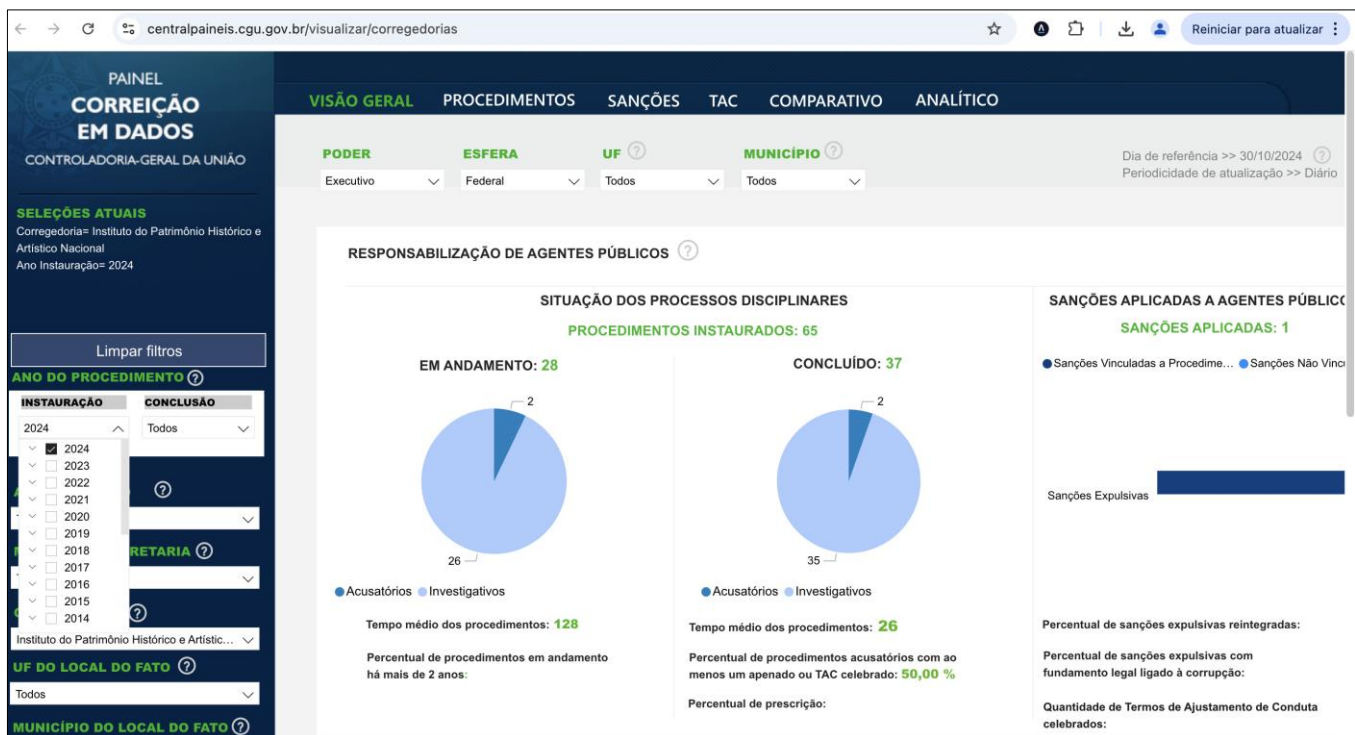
centralpaineis.cgu.gov.br/visualizar/corregedorias

Reiniciar para atualizar

PAINEL
CORREIÇÃO
EM DADOS
CONTROLADORIA-GERAL DA UNIÃO

SELEÇÕES ATUAIS
Corregedoria= Instituto do Patrimônio Histórico e Artístico Nacional
Ano Instauração= 2024

Limpar filtros

ANO DO PROCEDIMENTO

| INSTAURAÇÃO | CONCLUSÃO |
|---|---|
| 2024 | Todos |

2024
2023
2022
2021
2020
2019
2018
2017
2016
2015
2014

RETARIA

Instituto do Patrimônio Histórico e Artístic...

UF DO LOCAL DO FATO
Todos

MUNICÍPIO DO LOCAL DO FATO

VISÃO GERAL PROCEDIMENTOS SANÇÕES TAC COMPARATIVO ANALÍTICO

PODER
Executivo
ESFERA
Federal
UF
Todos
MUNICÍPIO
Todos

Dia de referência >> 30/10/2024
Periodicidade de atualização >> Diário

RESPONSABILIZAÇÃO DE AGENTES PÚBLICOS

SITUAÇÃO DOS PROCESSOS DISCIPLINARES
PROCEDIMENTOS INSTAURADOS: 65

EM ANDAMENTO: 28
2
26
Acusatórios Investigativos

Tempo médio dos procedimentos: 128

Percentual de procedimentos em andamento há mais de 2 anos:

CONCLUÍDO: 37
2
35
Acusatórios Investigativos

Tempo médio dos procedimentos: 26

Percentual de procedimentos acusatórios com ao menos um apenado ou TAC celebrado: 50,00 %

Percentual de prescrição:

SANÇÕES APLICADAS A AGENTES PÚBLIC
SANÇÕES APLICADAS: 1

Sanções Vinculadas a Procedime... Sanções Não Vinc

Sanções Expulsivas

Percentual de sanções expulsivas reintegradas:

Percentual de sanções expulsivas com fundamento legal ligado à corrupção:

Quantidade de Termos de Ajustamento de Conduta celebrados: